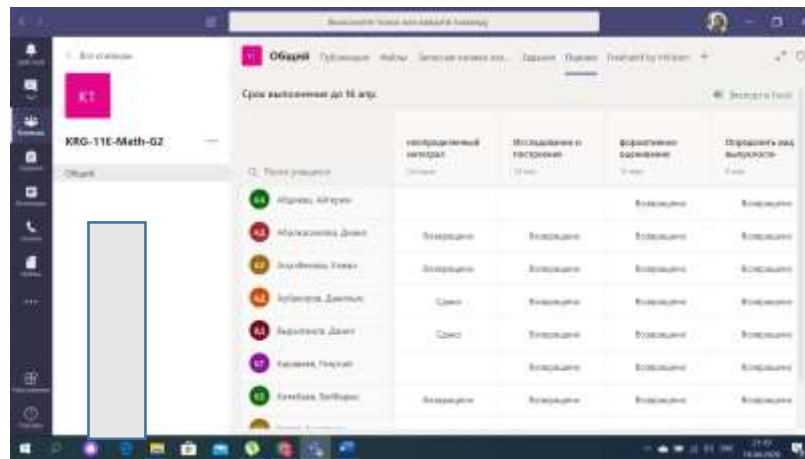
Выполните поиск или введите команду

Все команды

KT

KRG-11E-Math-G2

Общий

Общий Публикации Файлы Записная книжка кла... Задания Оценки Powered by Inklewri +

Срок выполнения до 16 апр.

Экспорт в Excel

| Поиск учащихся | Неопределенный интеграл | Исследование и построение | Формативное оценивание | Определить вид выпуклости |
|---|---|---|---|---|
| Абдиева, Айгерим | | | Возвращено | Возвращено |
| Абилкасимова, Дияна | Возвращено | Возвращено | Возвращено | Возвращено |
| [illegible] | Возвращено | Возвращено | Возвращено | Возвращено |
| Ахметов, Данияр | Сдано | Возвращено | Возвращено | Возвращено |
| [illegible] | Сдано | Возвращено | Возвращено | Возвращено |
| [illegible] | | Возвращено | Возвращено | Возвращено |
| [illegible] | Возвращено | Возвращено | Возвращено | Возвращено |